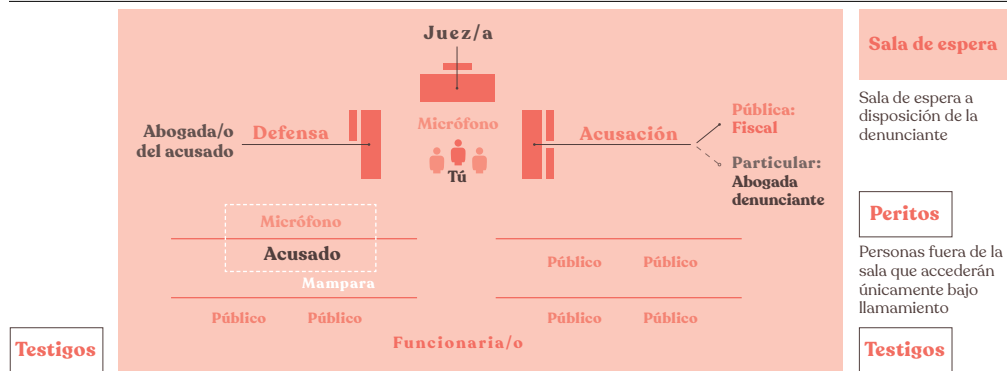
Juez/a

Abogada/o del acusado

Defensa

Micrófono

Tú

Acusación

Pública: Fiscal

Particular: Abogada denunciante

Micrófono

Acusado

Mampara

Público

Público

Público

Público

Público

Público

Funcionaria/o

Testigos

Sala de espera

Sala de espera a disposición de la denunciante

Peritos

Personas fuera de la sala que accederán únicamente bajo llamamiento

Testigos